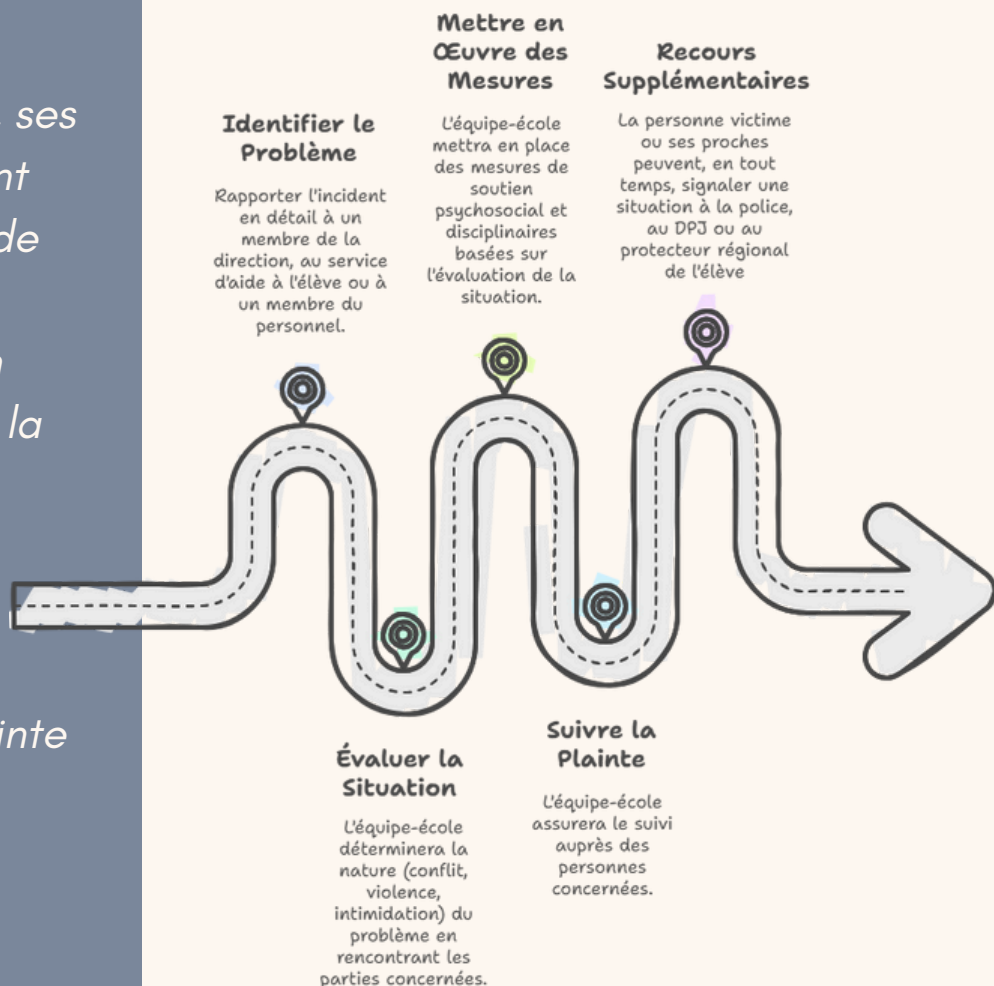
ses
nt
de
n
la
inte

Identifier le Problème

Rapporter l'incident en détail à un membre de la direction, au service d'aide à l'élève ou à un membre du personnel.

Mettre en Œuvre des Mesures

L'équipe-école mettra en place des mesures de soutien psychosocial et disciplinaires basées sur l'évaluation de la situation.

Recours Supplémentaires

La personne victime ou ses proches peuvent, en tout temps, signaler une situation à la police, au DPJ ou au protecteur régional de l'élève

Évaluer la Situation

L'équipe-école déterminera la nature (conflit, violence, intimidation) du problème en rencontrant les parties concernées.

Suivre la Plainte

L'équipe-école assurera le suivi auprès des personnes concernées.